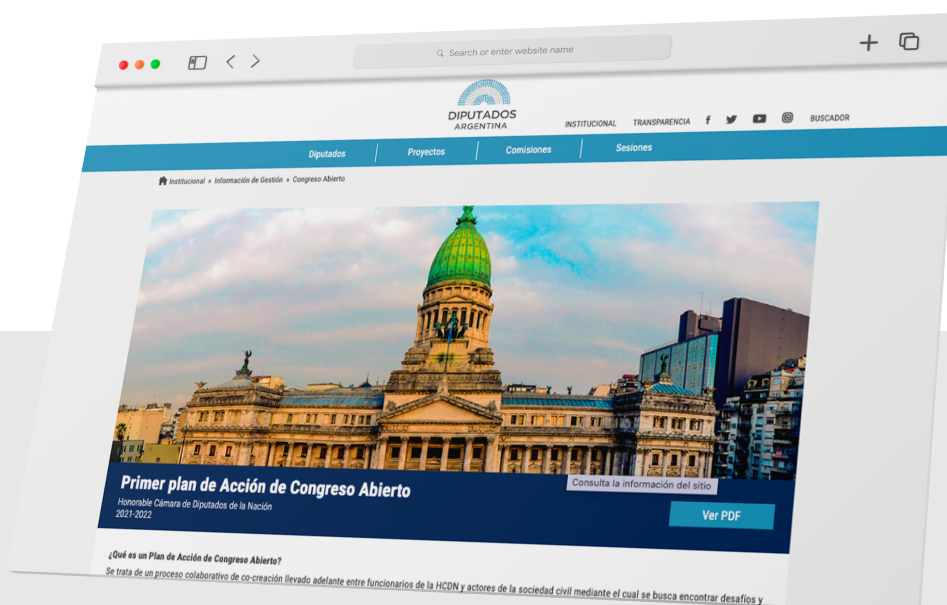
Search or enter website name

DIPUTADOS
ARGENTINA

INSTITUCIONAL TRANSPARENCIA BUSCADOR

Diputados | Proyectos | Comisiones | Sesiones

Institucional » Información de Gestión » Congreso Abierto

Primer plan de Acción de Congreso Abierto
Honorable Cámara de Diputados de la Nación
2021-2022

Consulta la información del sitio

Ver PDF

¿Qué es un Plan de Acción de Congreso Abierto?

Se trata de un proceso colaborativo de co-creación llevado adelante entre funcionarios de la HCDN y actores de la sociedad civil mediante el cual se busca encontrar desafíos y